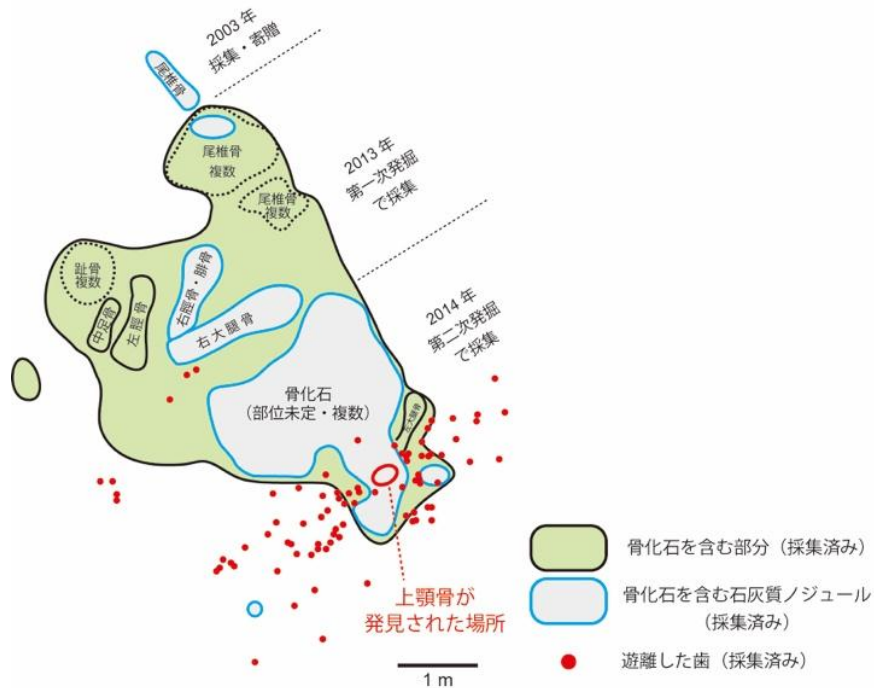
2003 年
採集・寄贈

尾椎骨

尾椎骨
複数

2013 年
第一次発掘
で採集

尾椎骨
複数

趾骨
複数

右脛骨・腓骨

中足骨

左脛骨

右大腿骨

2014 年
第二次発掘
で採集

骨化石
(部位未定・複数)

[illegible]

上顎骨が
発見された場所

1 m

骨化石を含む部分(採集済み)

骨化石を含む石灰質ノジュール
(採集済み)

遊離した歯(採集済み)